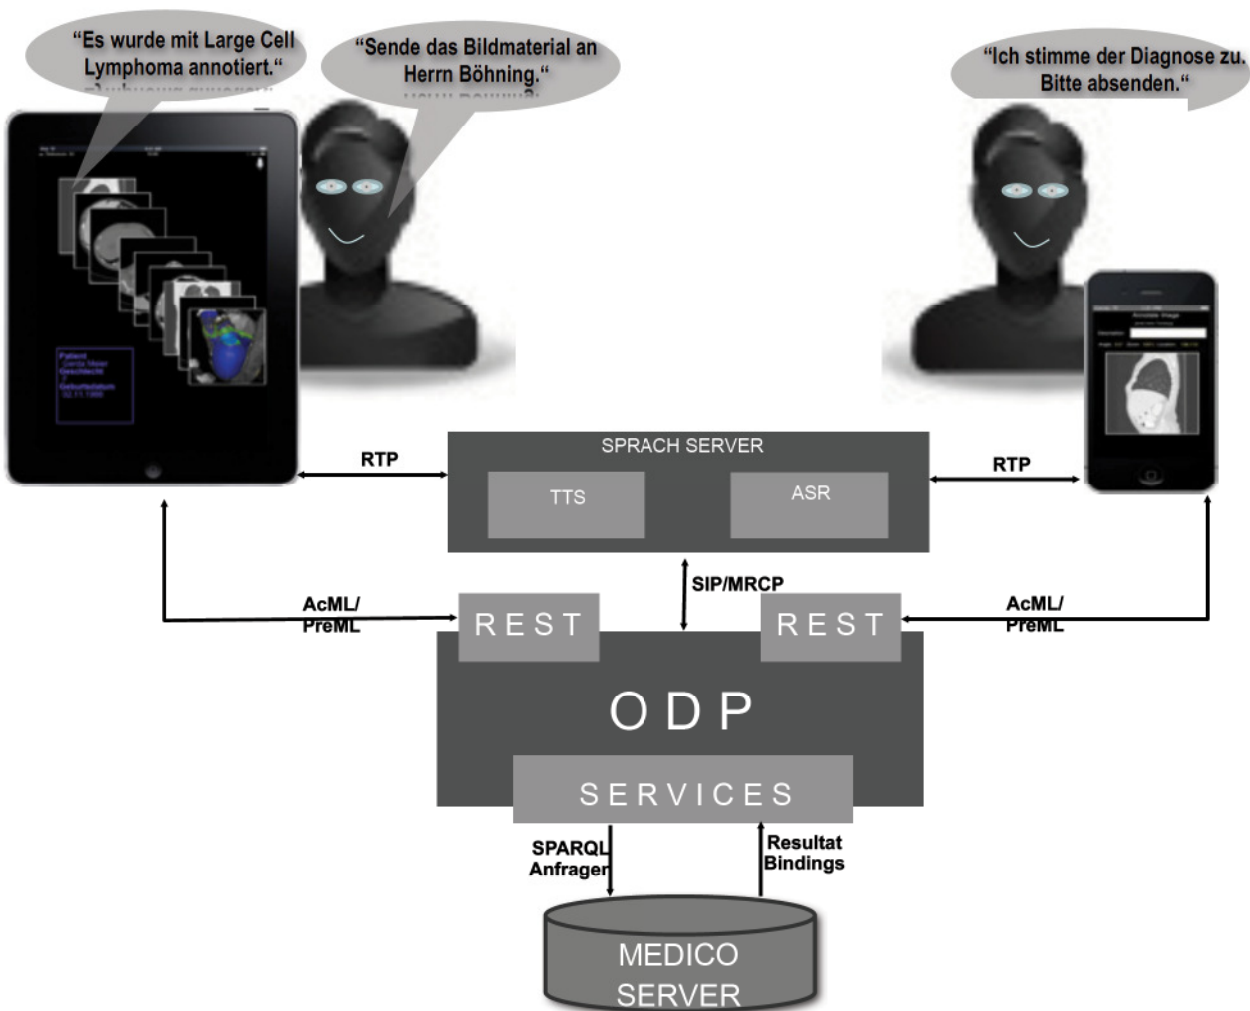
"Es wurde mit Large Cell Lymphoma annotiert."

"Sende das Bildmaterial an Herrn Böhning."

"Ich stimme der Diagnose zu. Bitte absenden."

RTP

SPRACH SERVER

TTS

ASR

RTP

SIP/MRCP

AcML/ PreML

REST

REST

AcML/ PreML

ODP

SERVICES

SPARQL Anfragen

Resultat Bindings

MEDICO SERVER